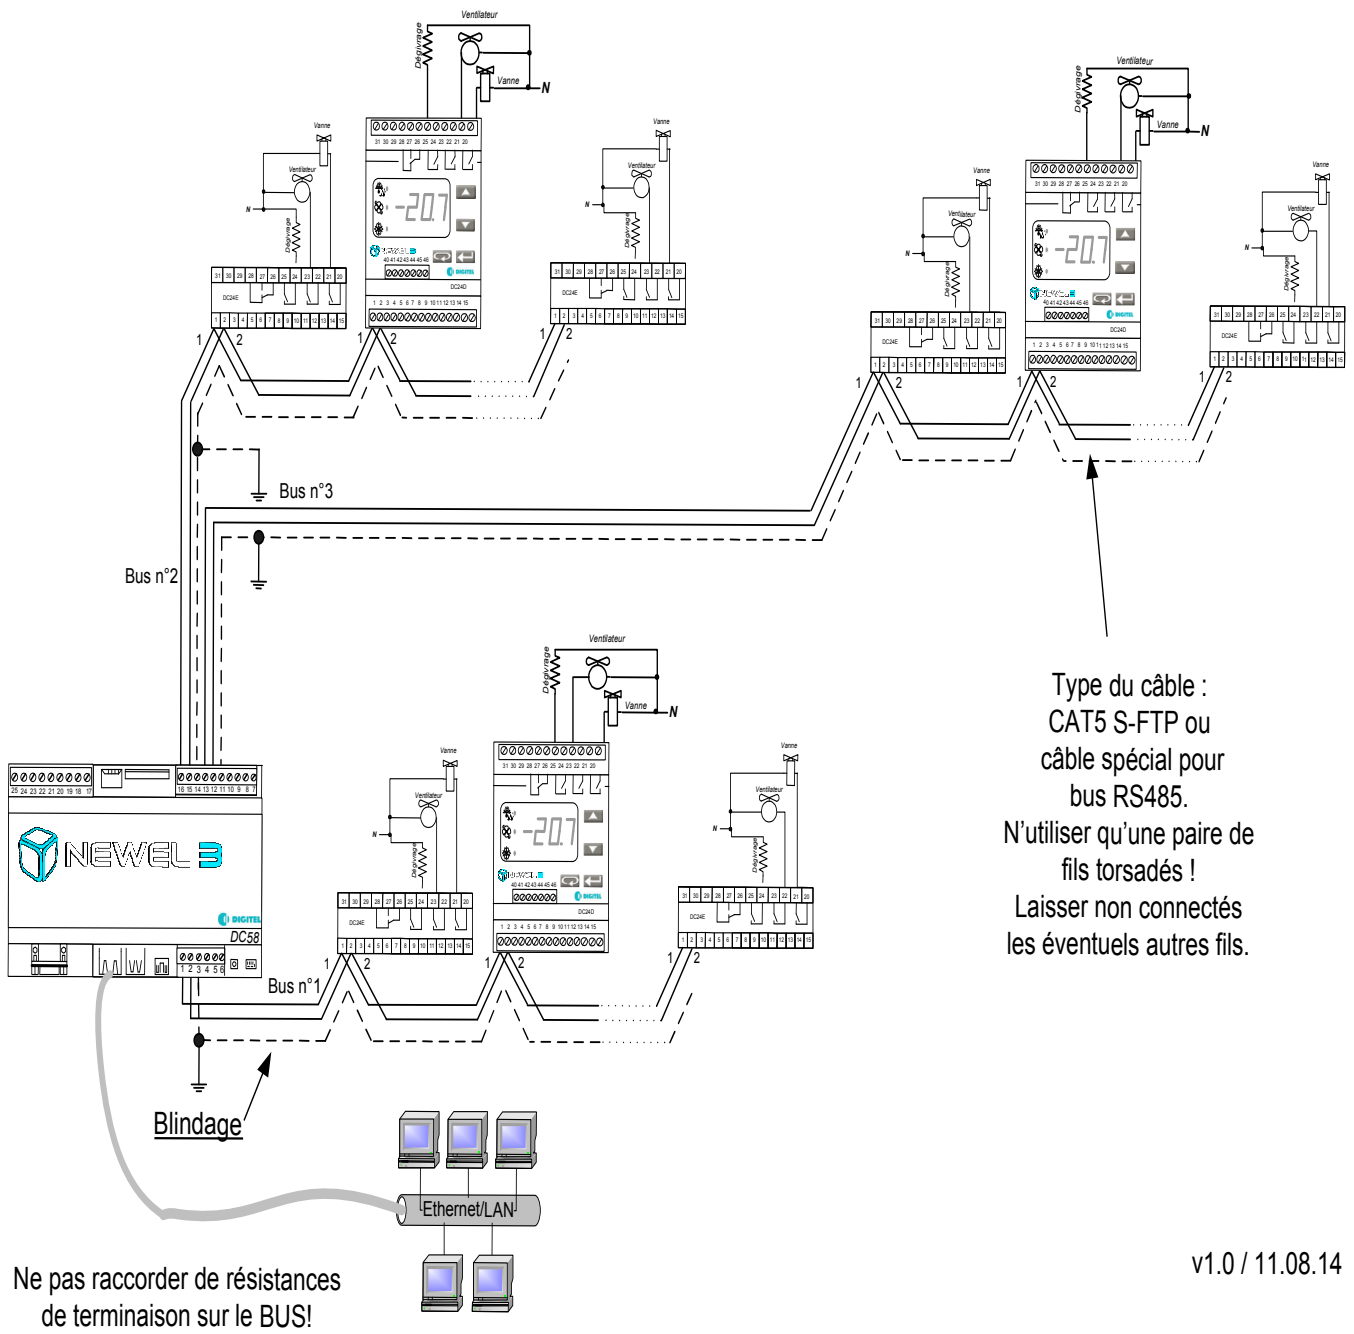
Ventilateur
Dégivrage
Vanne
N
Vanne
Ventilateur
N
Dégivrage
31 30 29 28 27 26 25 24 23 22 21 20
DC24E
1 2 3 4 5 6 7 8 9 10 11 12 13 14 15
1 2
31 30 29 28 27 26 25 24 23 22 21 20
-20.7
40 41 42 43 44 45 46
DIGITEL
DC24D
1 2 3 4 5 6 7 8 9 10 11 12 13 14 15
1 2
Vanne
Ventilateur
N
Dégivrage
31 30 29 28 27 26 25 24 23 22 21 20
DC24E
1 2 3 4 5 6 7 8 9 10 11 12 13 14 15
1 2

Ventilateur
Dégivrage
Vanne
N
Vanne
Ventilateur
N
Dégivrage
31 30 29 28 27 26 25 24 23 22 21 20
DC24E
1 2 3 4 5 6 7 8 9 10 11 12 13 14 15
1 2
31 30 29 28 27 26 25 24 23 22 21 20
-20.7
40 41 42 43 44 45 46
DIGITEL
DC24D
1 2 3 4 5 6 7 8 9 10 11 12 13 14 15
1 2
Vanne
Ventilateur
N
Dégivrage
31 30 29 28 27 26 25 24 23 22 21 20
DC24E
1 2 3 4 5 6 7 8 9 10 11 12 13 14 15
1 2

Bus n°3
Bus n°2

Ventilateur
Dégivrage
Vanne
N
Vanne
Ventilateur
N
Dégivrage
31 30 29 28 27 26 25 24 23 22 21 20
DC24E
1 2 3 4 5 6 7 8 9 10 11 12 13 14 15
1 2
31 30 29 28 27 26 25 24 23 22 21 20
-20.7
40 41 42 43 44 45 46
DIGITEL
DC24D
1 2 3 4 5 6 7 8 9 10 11 12 13 14 15
1 2
Vanne
Ventilateur
N
Dégivrage
31 30 29 28 27 26 25 24 23 22 21 20
DC24E
1 2 3 4 5 6 7 8 9 10 11 12 13 14 15
1 2

25 24 23 22 21 20 19 18 17
16 15 14 13 12 11 10 9 8 7
NEWEL 3
DIGITEL
DC58
1 2 3 4 5 6
Bus n°1

Type du câble :
CAT5 S-FTP ou
câble spécial pour
bus RS485.
N'utiliser qu'une paire de
fils torsadés !
Laisser non connectés
les éventuels autres fils.

Blindage
Ethernet/LAN

Ne pas raccorder de résistances
de terminaison sur le BUS!

v1.0 / 11.08.14